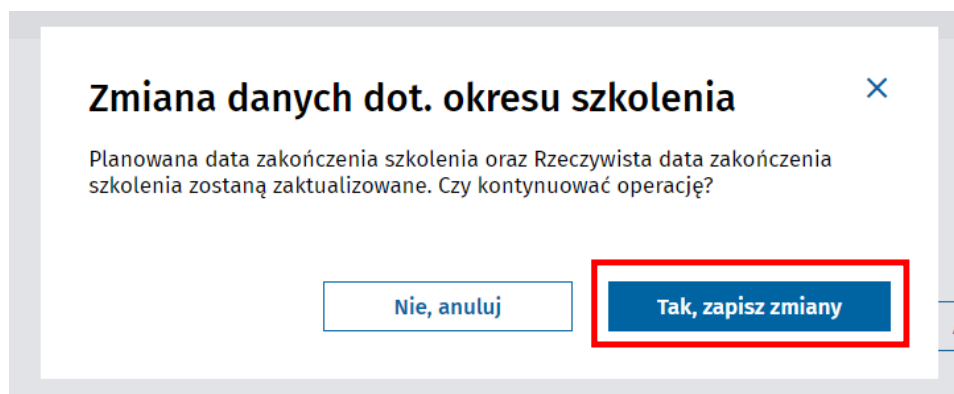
Zmiana danych dot. okresu szkolenia

×

Planowana data zakończenia szkolenia oraz Rzeczywista data zakończenia szkolenia zostaną zaktualizowane. Czy kontynuować operację?

Nie, anuluj

Tak, zapisz zmiany